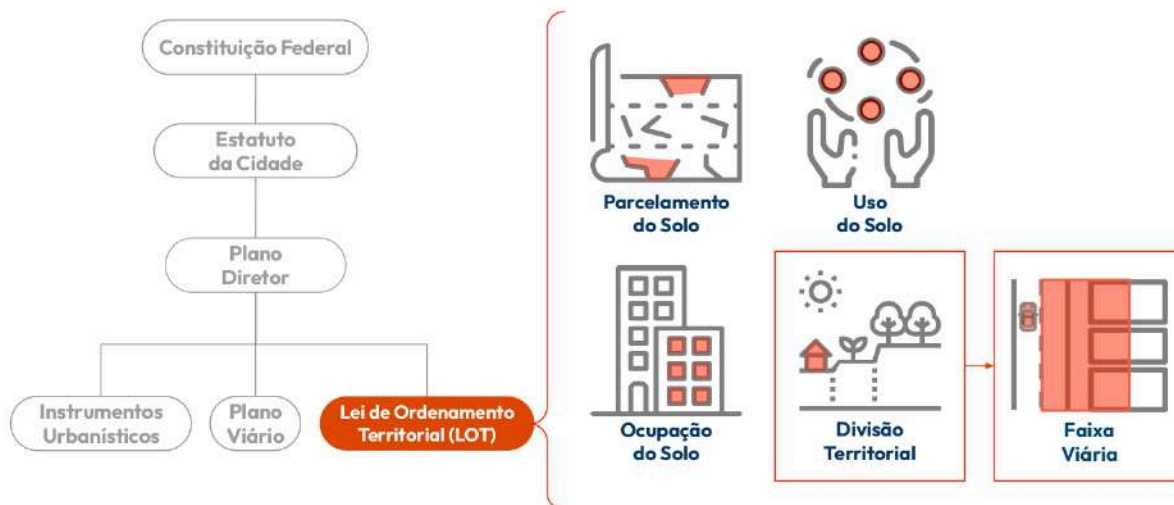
Constituição Federal

Estatuto da Cidade

Plano Diretor

Instrumentos Urbanísticos

Plano Viário

Lei de Ordenamento Territorial (LOT)

Parcelamento do Solo

Uso do Solo

Ocupação do Solo

Divisão Territorial

Faixa Viária